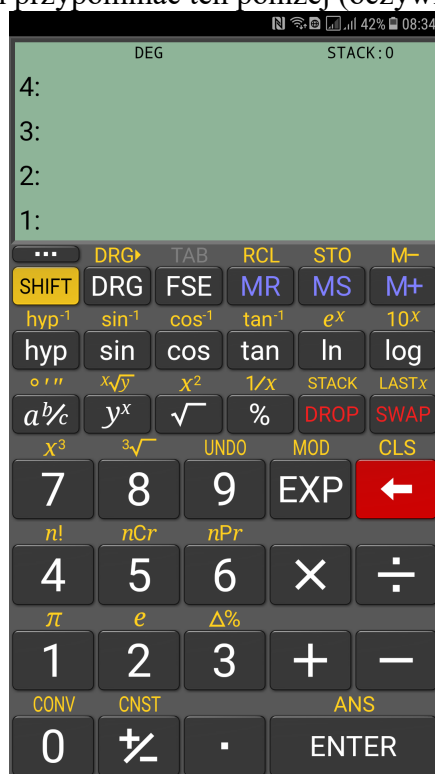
przypominać ten poniżej (oczyw

42% 08:34

DEG STACK:0

4:

3:

2:

1:

...
DRG▸ TAB RCL STO M−
SHIFT DRG FSE MR MS M+
hyp$^{-1}$ sin$^{-1}$ cos$^{-1}$ tan$^{-1}$ $e^x$ $10^x$
hyp sin cos tan ln log
° ' " $\sqrt[x]{y}$ $x^2$ 1/x STACK LASTx
$a^b/_c$ $y^x$ $\sqrt{}$ % DROP SWAP
$x^3$ $\sqrt[3]{}$ UNDO MOD CLS
7 8 9 EXP
n! nCr nPr
4 5 6 × ÷
π e Δ%
1 2 3 + −
CONV CNST ANS
0 +/− · ENTER